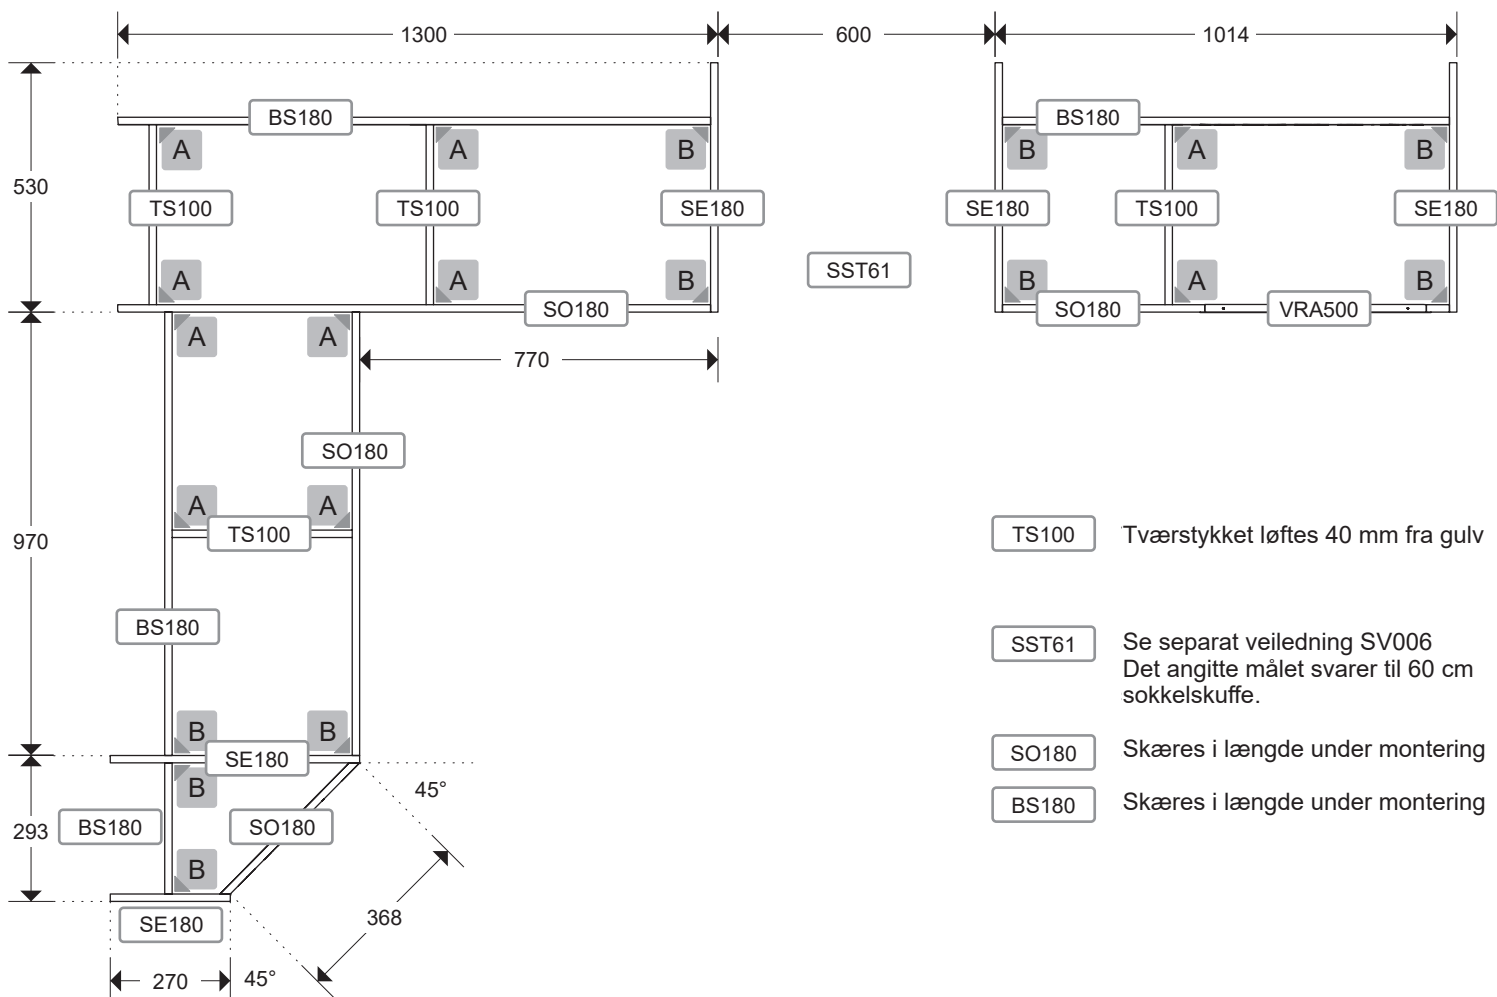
1300
600
1014
530
BS180
A
A
B
TS100
TS100
SE180
A
A
B
SO180
SST61
BS180
B
A
B
SE180
TS100
SE180
B
A
B
SO180
VRA500
A
A
770
SO180
970
A
A
TS100
BS180
B
B
SE180
B
45°
293
BS180
SO180
B
368
SE180
270
45°

TS100 Tværstykket løftes 40 mm fra gulv

SST61 Se separat veiledning SV006
Det angitte målet svarer til 60 cm sokkelskuffe.

SO180 Skæres i længde under montering

BS180 Skæres i længde under montering